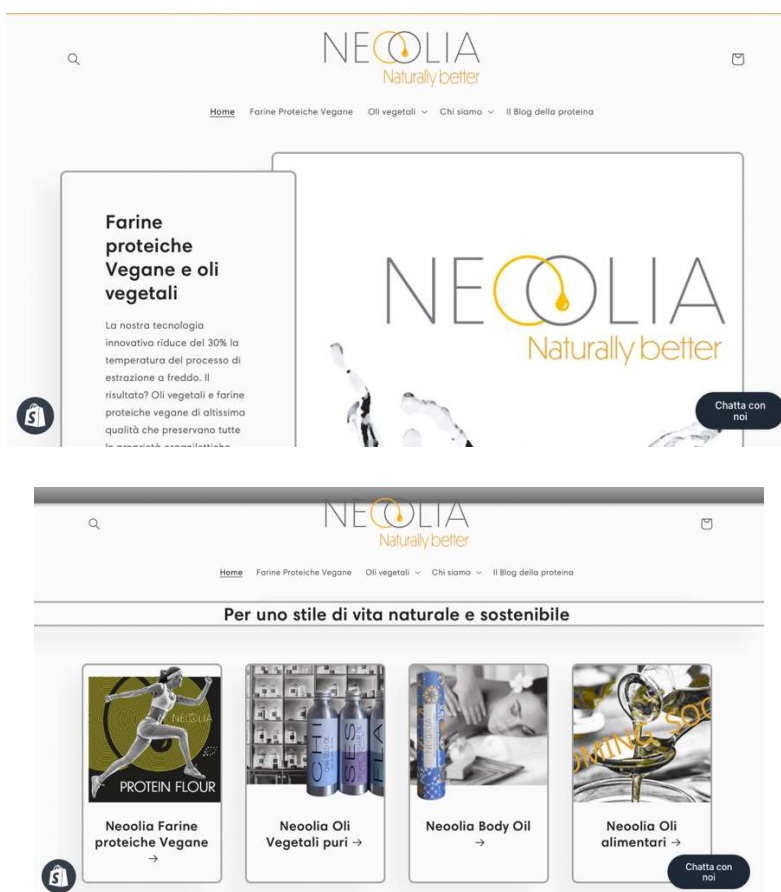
NEOLIA
Naturally better

Home Farine Proteiche Vegane Oli vegetali Chi siamo Il Blog della proteina

Farine proteiche Vegane e oli vegetali

La nostra tecnologia innovativa riduce del 30% la temperatura del processo di estrazione a freddo. Il risultato? Oli vegetali e farine proteiche vegane di altissima qualità che preservano tutte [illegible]

NEOLIA
Naturally better

Chatta con noi

NEOLIA
Naturally better

Home Farine Proteiche Vegane Oli vegetali Chi siamo Il Blog della proteina

Per uno stile di vita naturale e sostenibile

NEOLIA
PROTEIN FLOUR

Neoolia Farine proteiche Vegane →

CHI SES FLA

Neoolia Oli Vegetali puri →

Neoolia Body Oil →

MING SO

Neoolia Oli alimentari →

Chatta con noi